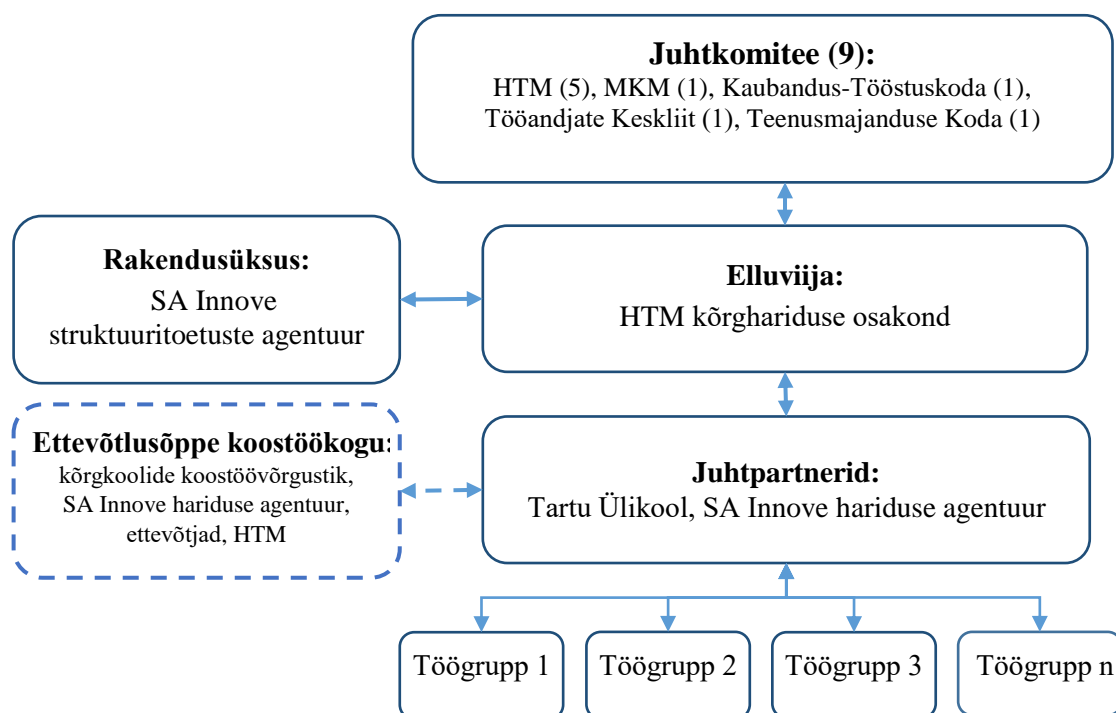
**Juhtkomitee (9):**
HTM (5), MKM (1), Kaubandus-Tööstuskoda (1), Tööandjate Keskliit (1), Teenusmajanduse Koda (1)

**Rakendusüksus:**
SA Innove struktuuritoetuste agentuur

**Elluviija:**
HTM kõrghariduse osakond

**Ettevõtlusõppe koostöökogu:**
kõrgkoolide koostöövõrgustik, SA Innove hariduse agentuur, ettevõtjad, HTM

**Juhtpartnerid:**
Tartu Ülikool, SA Innove hariduse agentuur

Töögrupp 1

Töögrupp 2

Töögrupp 3

Töögrupp n